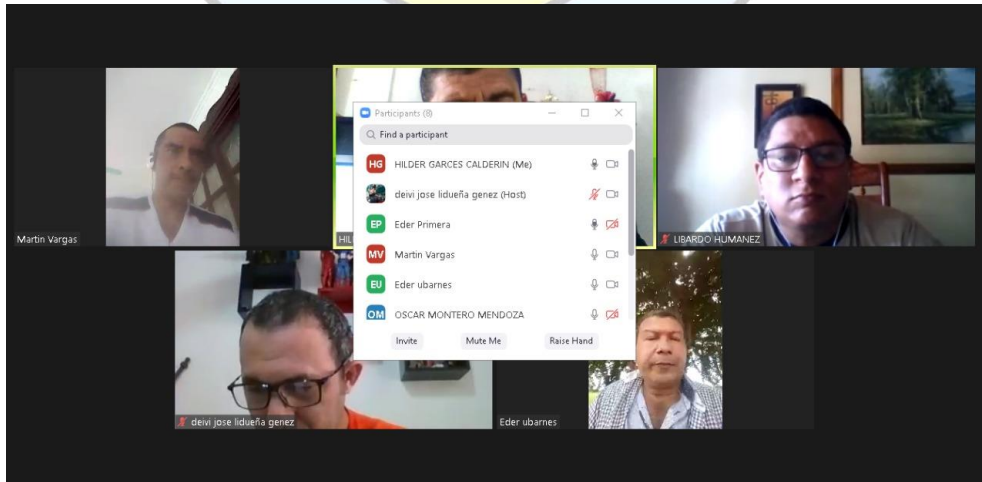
Martin Vargas

HIL

Participants (8)

Find a participant

HG HILDER GARCES CALDERIN (Me)

deivi jose lidueña genez (Host)

EP Eder Primera

MV Martin Vargas

EU Eder ubarnes

OM OSCAR MONTERO MENDOZA

Invite

Mute Me

Raise Hand

LIBARDO HUMANEZ

deivi jose lidueña genez

Eder ubarnes